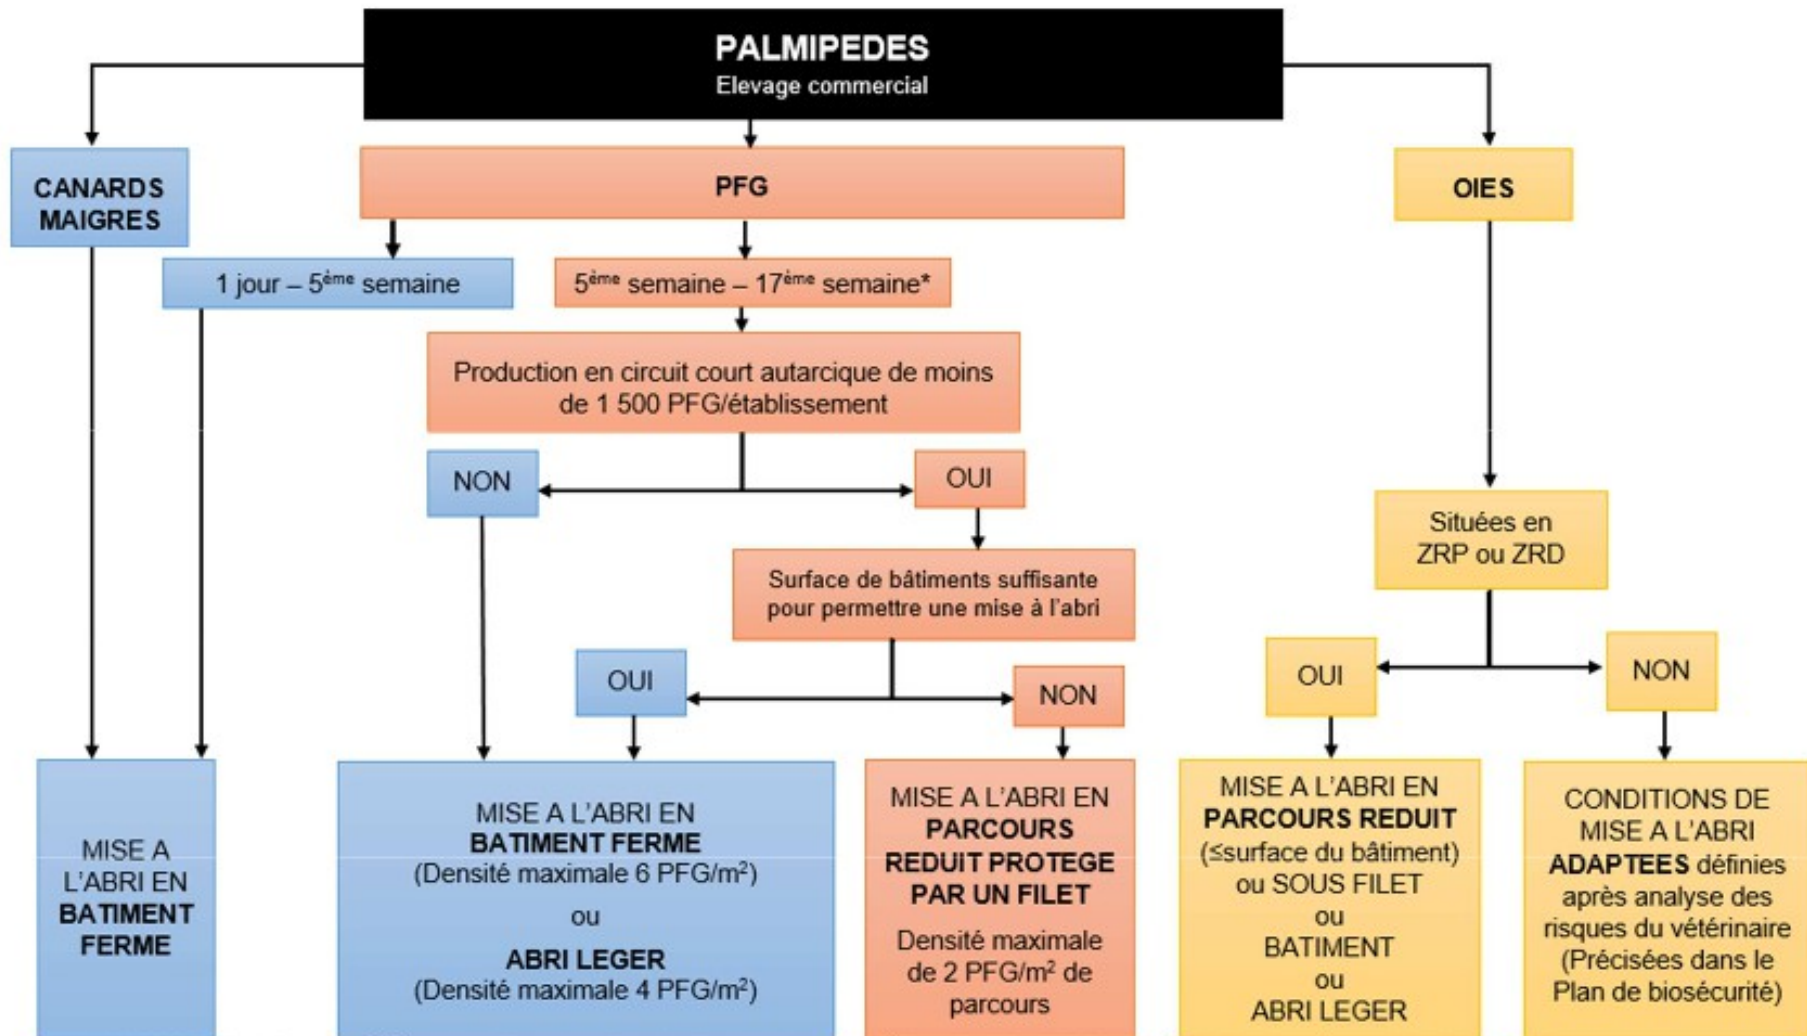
PALMIPEDES
Elevage commercial

CANARDS MAIGRES

PFG

OIES

1 jour – 5$^{ème}$ semaine

5$^{ème}$ semaine – 17$^{ème}$ semaine*

Production en circuit court autarcique de moins de 1 500 PFG/établissement

NON

OUI

Surface de bâtiments suffisante pour permettre une mise à l'abri

Situées en ZRP ou ZRD

OUI

NON

OUI

NON

MISE A L'ABRI EN BATIMENT FERME

MISE A L'ABRI EN BATIMENT FERME (Densité maximale 6 PFG/m$^2$)
ou
ABRI LEGER (Densité maximale 4 PFG/m$^2$)

MISE A L'ABRI EN PARCOURS REDUIT PROTEGE PAR UN FILET
Densité maximale de 2 PFG/m$^2$ de parcours

MISE A L'ABRI EN PARCOURS REDUIT (≤surface du bâtiment) ou SOUS FILET
ou
BATIMENT
ou
ABRI LEGER

CONDITIONS DE MISE A L'ABRI ADAPTEES définies après analyse des risques du vétérinaire (Précisées dans le Plan de biosécurité)